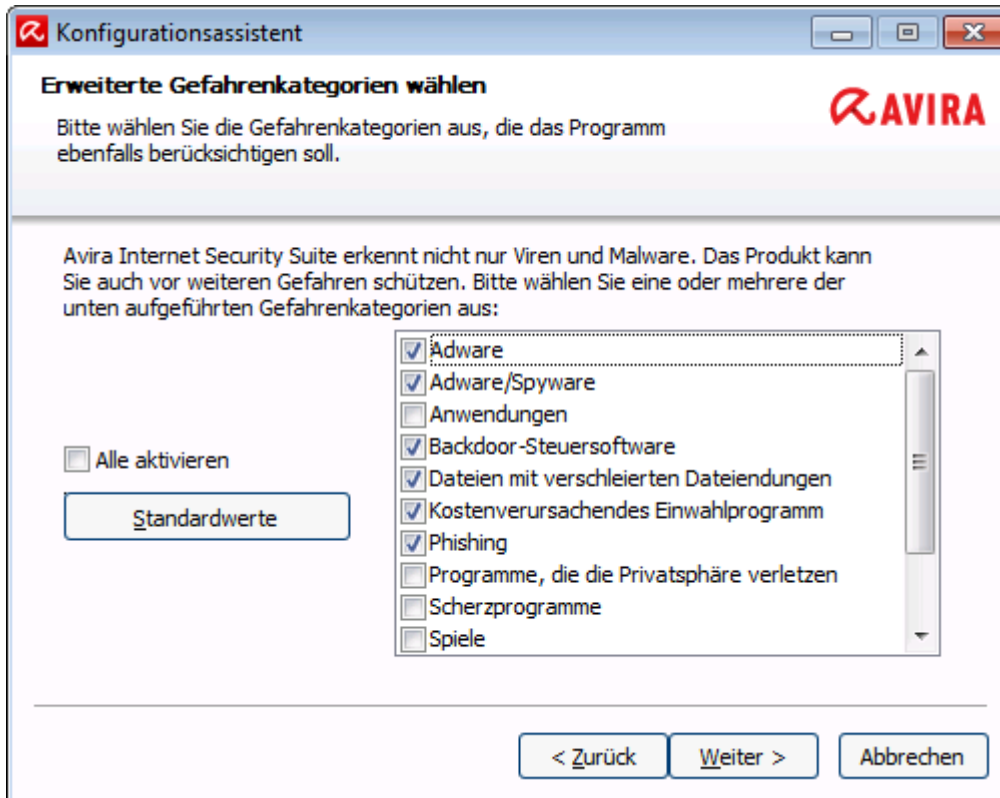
Konfigurationsassistent

Erweiterte Gefahrenkategorien wählen

AVIRA

Bitte wählen Sie die Gefahrenkategorien aus, die das Programm ebenfalls berücksichtigen soll.

Avira Internet Security Suite erkennt nicht nur Viren und Malware. Das Produkt kann Sie auch vor weiteren Gefahren schützen. Bitte wählen Sie eine oder mehrere der unten aufgeführten Gefahrenkategorien aus:

Alle aktivieren

Standardwerte

Adware
Adware/Spyware
Anwendungen
Backdoor-Steuersoftware
Dateien mit verschleierten Dateiendungen
Kostenverursachendes Einwahlprogramm
Phishing
Programme, die die Privatsphäre verletzen
Scherzprogramme
Spiele

< Zurück
Weiter >
Abbrechen